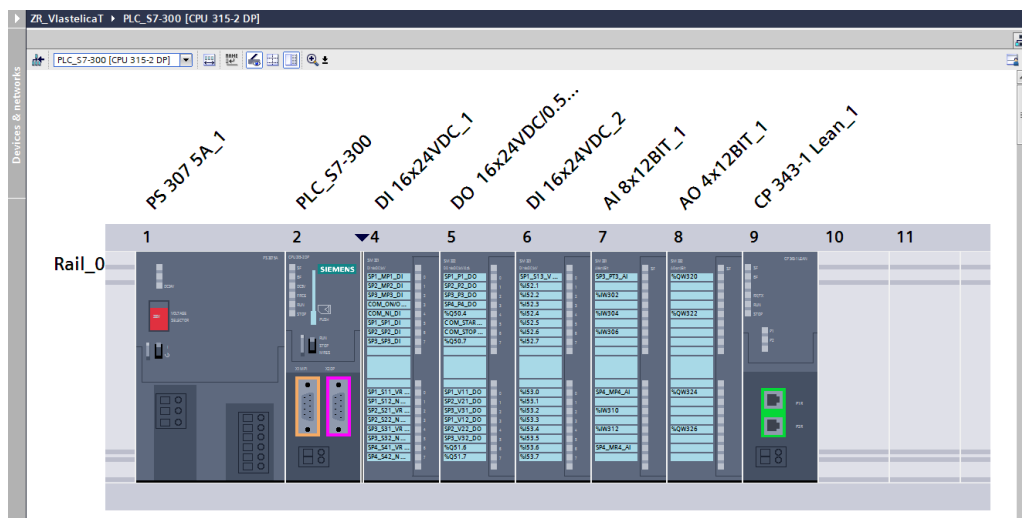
ZR_VlastelicaT ▸ PLC_S7-300 [CPU 315-2 DP]

Devices & networks

PLC_S7-300 [CPU 315-2 DP]

PS 307 5A_1

PLC_S7-300

DI 16x24VDC_1

DO 16x24VDC/0.5...

DI 16x24VDC_2

AI 8x12BIT_1

AO 4x12BIT_1

CP 343-1 Lean_1

1 2 4 5 6 7 8 9 10 11

Rail_0

SIEMENS

SP1_MP1_DI
SP2_MP2_DI
SP3_MP3_DI
COM_ON/O...
COM_NI_DI
SP1_SP1_DI
SP2_SP2_DI
SP3_SP3_DI

SP1_S11_VR...
SP1_S12_N...
SP2_S21_VR...
SP2_S22_N...
SP3_S31_VR...
SP3_S32_N...
SP4_S41_VR...
SP4_S42_N...

SP1_P1_DO
SP2_P2_DO
SP3_P3_DO
SP4_P4_DO
%Q50.4
COM_STAR...
COM_STOP...
%Q50.7

SP1_V11_DO
SP1_V12_DO
SP2_V21_DO
SP3_V31_DO
SP1_V12_DO
SP2_V22_DO
SP3_V32_DO
%Q51.6
%Q51.7

SP1_S13_V...
%I52.1
%I52.2
%I52.3
%I52.4
%I52.5
%I52.6
%I52.7

%I53.0
%I53.1
%I53.2
%I53.3
%I53.4
%I53.5
%I53.6
%I53.7

SP3_PT3_AI
%IW302
%IW304
%IW306

SP4_MP4_AI
%IW310
%IW312
SP4_MR4_AI

%QW320
%QW322
%QW324
%QW326